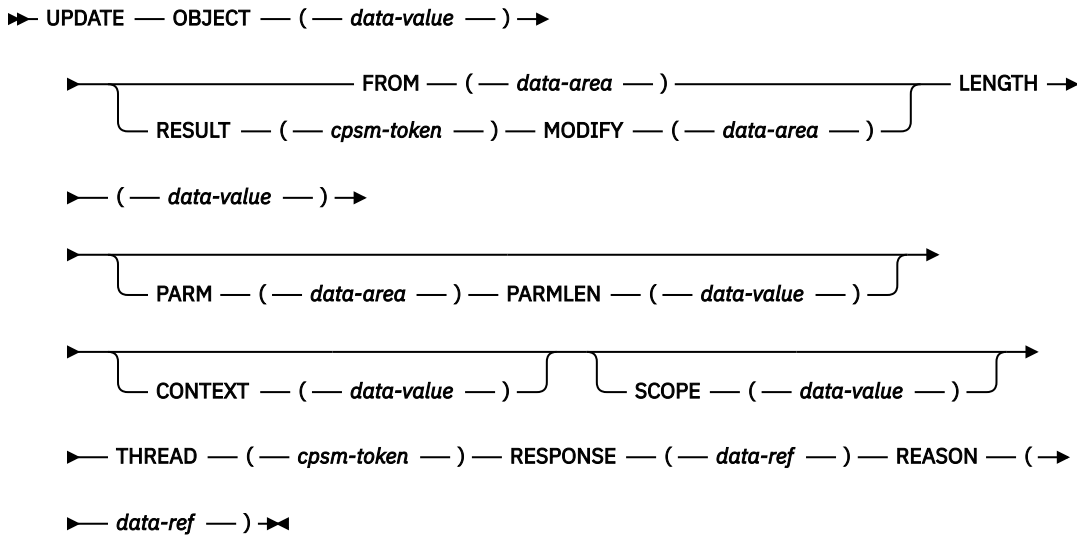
UPDATE OBJECT ( data-value )

FROM ( data-area )
RESULT ( cpsm-token ) MODIFY ( data-area )
LENGTH

( data-value )

PARM ( data-area ) PARMLEN ( data-value )

CONTEXT ( data-value )
SCOPE ( data-value )

THREAD ( cpsm-token ) RESPONSE ( data-ref ) REASON (

data-ref )